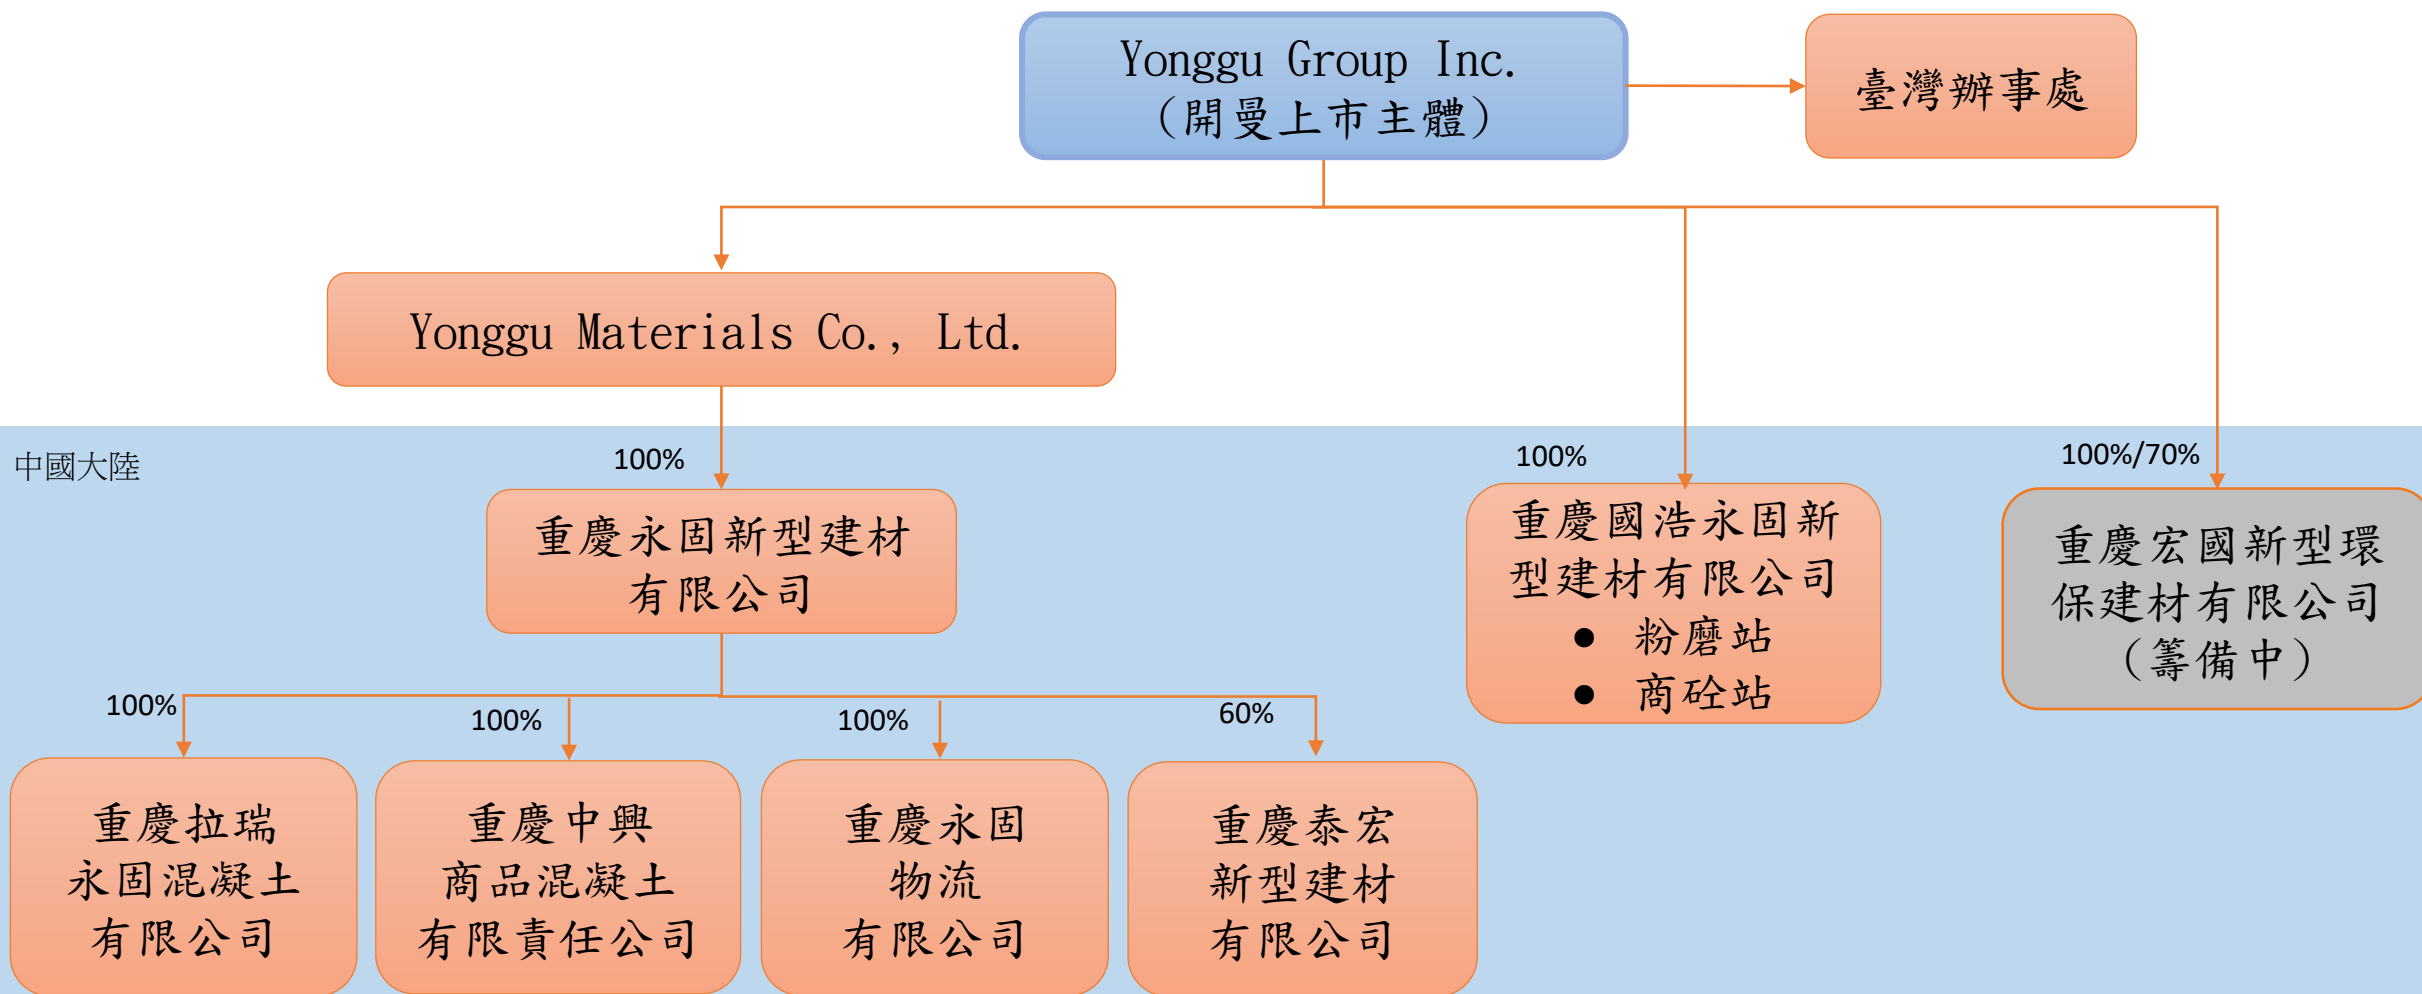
Yonggu Group Inc.
(開曼上市主體)

臺灣辦事處

Yonggu Materials Co., Ltd.

中國大陸

100%

重慶永固新型建材有限公司

100%

重慶國浩永固新型建材有限公司
● 粉磨站
● 商砼站

100%/70%

重慶宏國新型環保建材有限公司
(籌備中)

100%

重慶拉瑞永固混凝土有限公司

100%

重慶中興商品混凝土有限責任公司

100%

重慶永固物流有限公司

60%

重慶泰宏新型建材有限公司